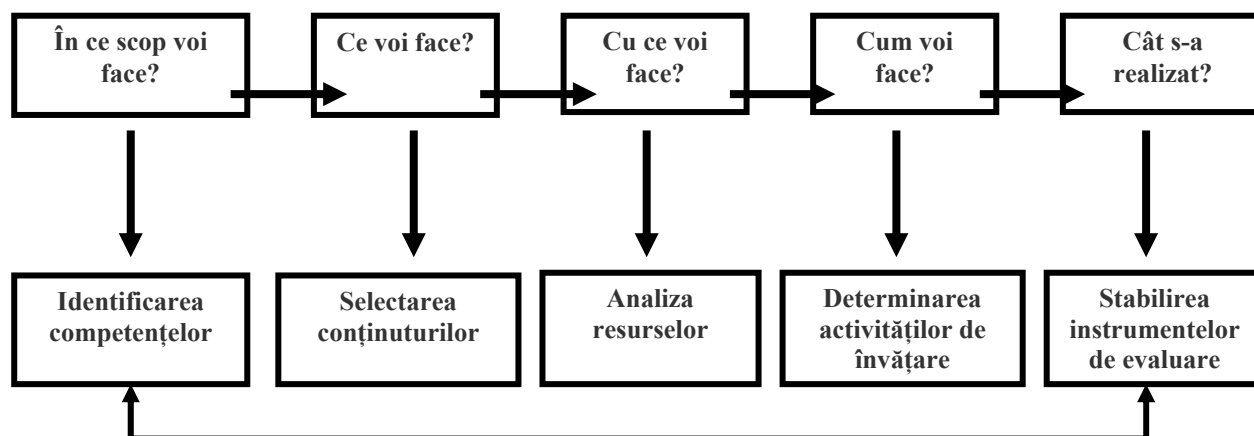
În ce scop voi face?

Ce voi face?

Cu ce voi face?

Cum voi face?

Cât s-a realizat?

Identificarea competențelor

Selectarea conținuturilor

Analiza resurselor

Determinarea activităților de învățare

Stabilirea instrumentelor de evaluare